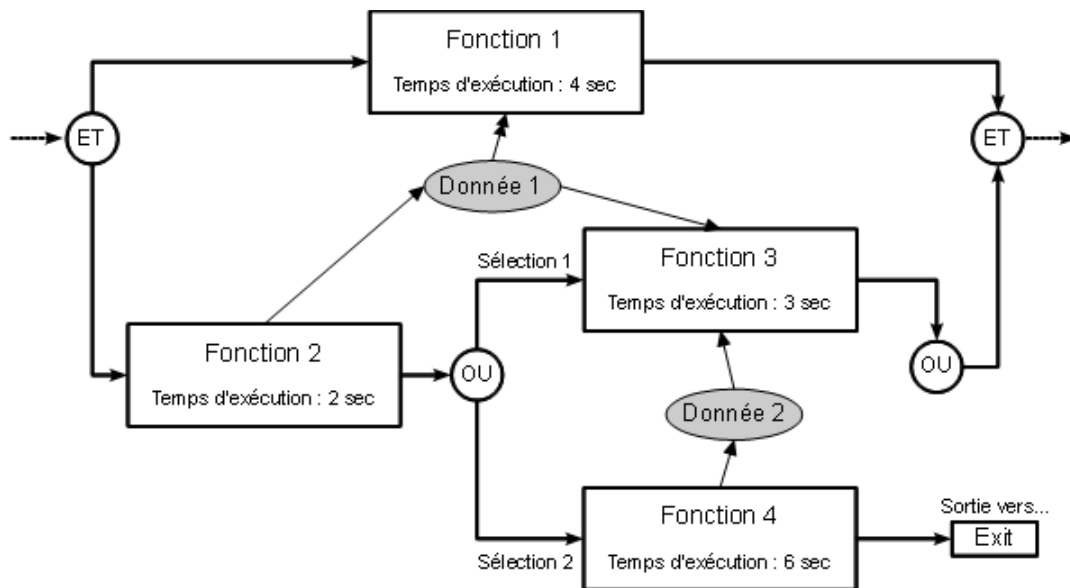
Fonction 1
Temps d'exécution : 4 sec

ET

ET

Donnée 1

Sélection 1

Fonction 3
Temps d'exécution : 3 sec

Fonction 2
Temps d'exécution : 2 sec

OU

OU

Donnée 2

Fonction 4
Temps d'exécution : 6 sec

Sélection 2

Sortie vers...
Exit